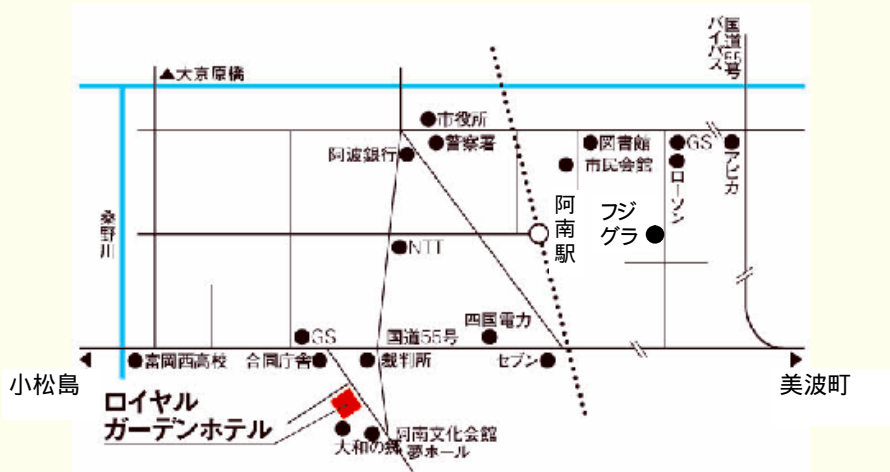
国道55号バイパス

大京原橋

市役所

警察署

阿波銀行

図書館

市民会館

GS

アピカ

ローソン

桑野川

阿南駅

フジグラ

NTT

四国電力

国道55号

GS

富岡西高校

合同庁舎

裁判所

セブン

小松島

美波町

ロイヤルガーデンホテル

大和の森

阿南文化会館夢ホール